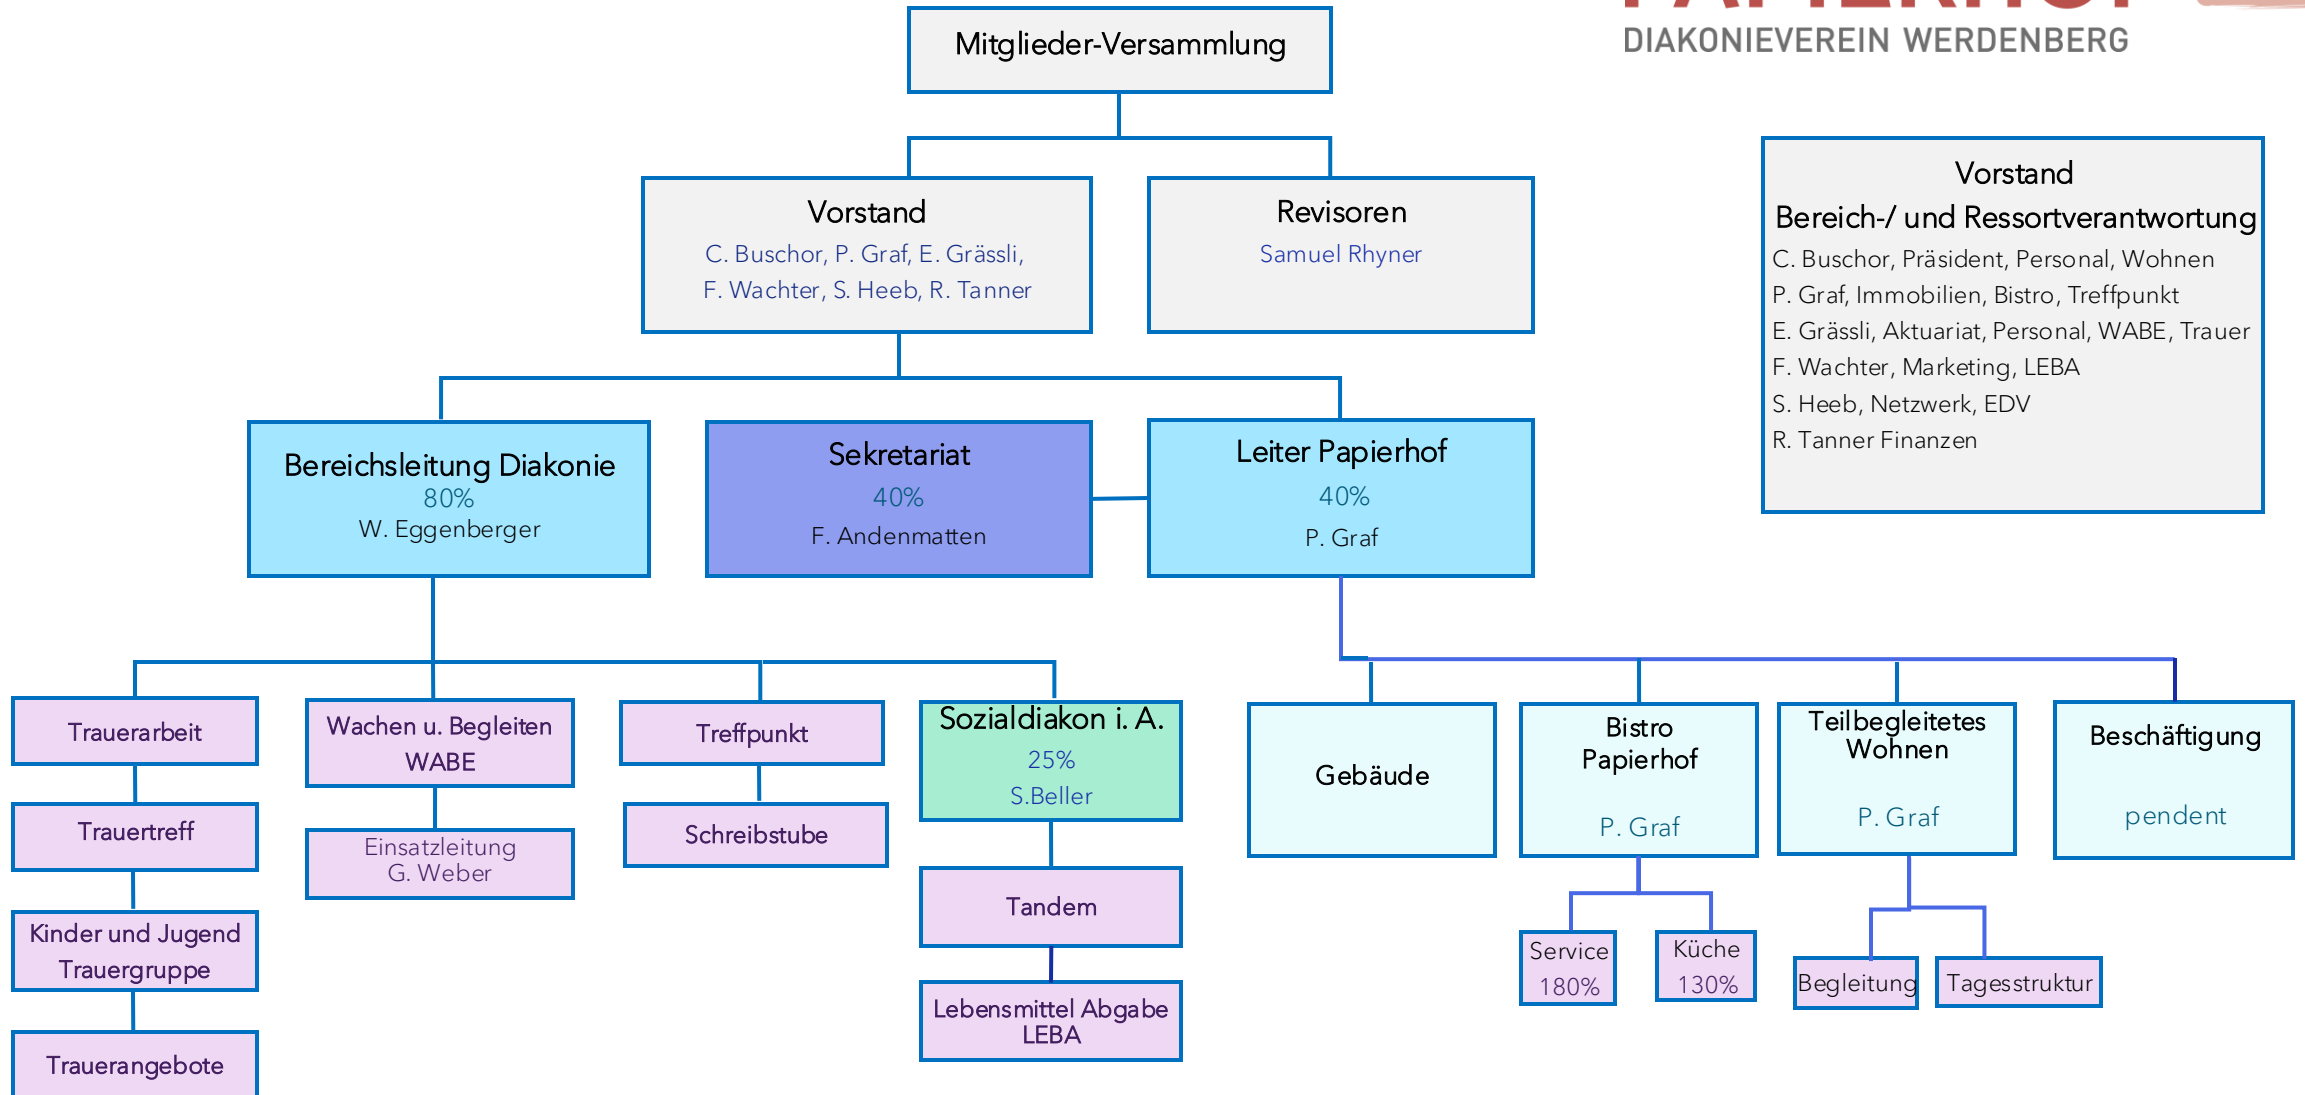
DIAKONIEVEREIN WERDENBERG

Mitglieder-Versammlung

Vorstand
C. Buschor, P. Graf, E. Grässli, F. Wachter, S. Heeb, R. Tanner

Revisoren
Samuel Rhyner

Vorstand
Bereich-/ und Ressortverantwortung
C. Buschor, Präsident, Personal, Wohnen
P. Graf, Immobilien, Bistro, Treffpunkt
E. Grässli, Aktuariat, Personal, WABE, Trauer
F. Wachter, Marketing, LEBA
S. Heeb, Netzwerk, EDV
R. Tanner Finanzen

Bereichsleitung Diakonie
80%
W. Eggenberger

Sekretariat
40%
F. Andenmatten

Leiter Papierhof
40%
P. Graf

Trauerarbeit

Trauertreff

Kinder und Jugend Trauergruppe

Trauerangebote

Wachen u. Begleiten WABE

Einsatzleitung G. Weber

Treffpunkt

Schreibstube

Sozialdiakon i. A.
25%
S.Beller

Tandem

Lebensmittel Abgabe LEBA

Gebäude

Bistro Papierhof
P. Graf

Service
180%

Küche
130%

Teilbegleitetes Wohnen
P. Graf

Begleitung

Tagesstruktur

Beschäftigung
pendent